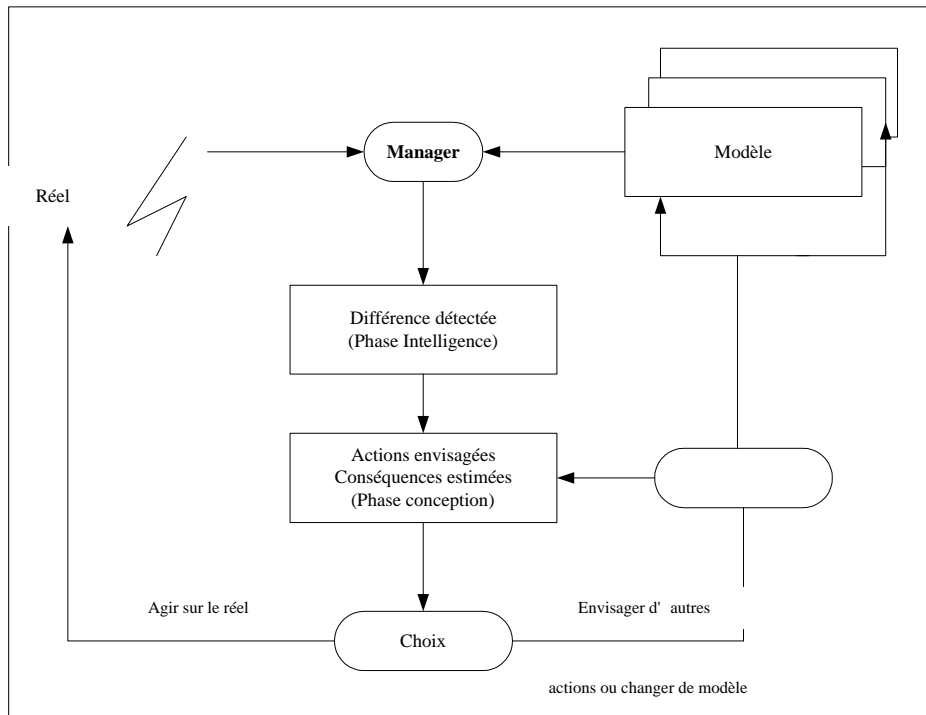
Réel

Manager

Modèle

Différence détectée
(Phase Intelligence)

Actions envisagées
Conséquences estimées
(Phase conception)

Agir sur le réel

Envisager d' autres

Choix

actions ou changer de modèle